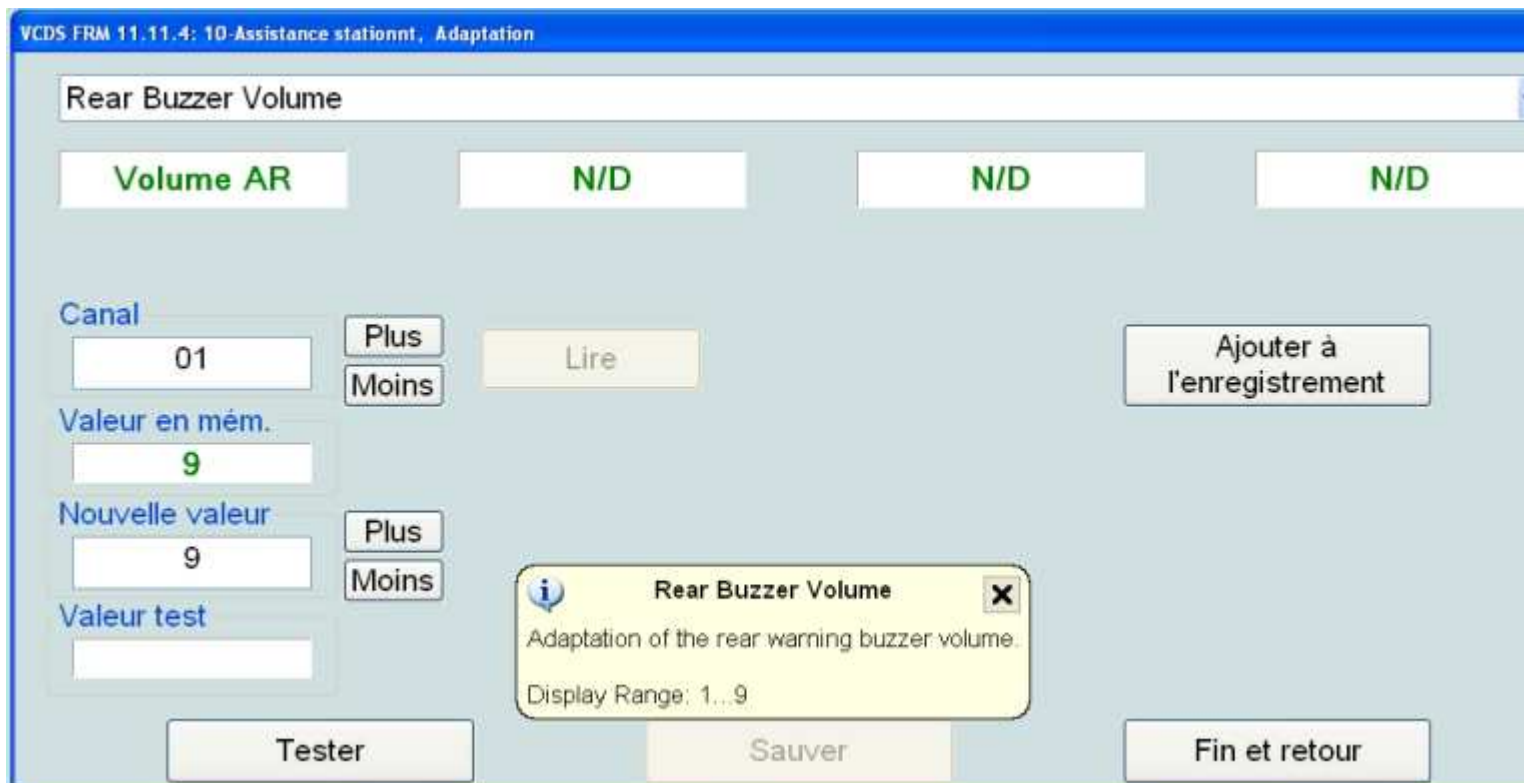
VCDS FRM 11.11.4: 10-Assistance stationnt, Adaptation

Rear Buzzer Volume

Volume AR

N/D

N/D

N/D

Canal

01

Plus

Moins

Lire

Ajouter à l'enregistrement

Valeur en mém.

9

Nouvelle valeur

9

Plus

Moins

Rear Buzzer Volume

Adaptation of the rear warning buzzer volume.

Display Range: 1...9

Valeur test

Tester

Sauver

Fin et retour